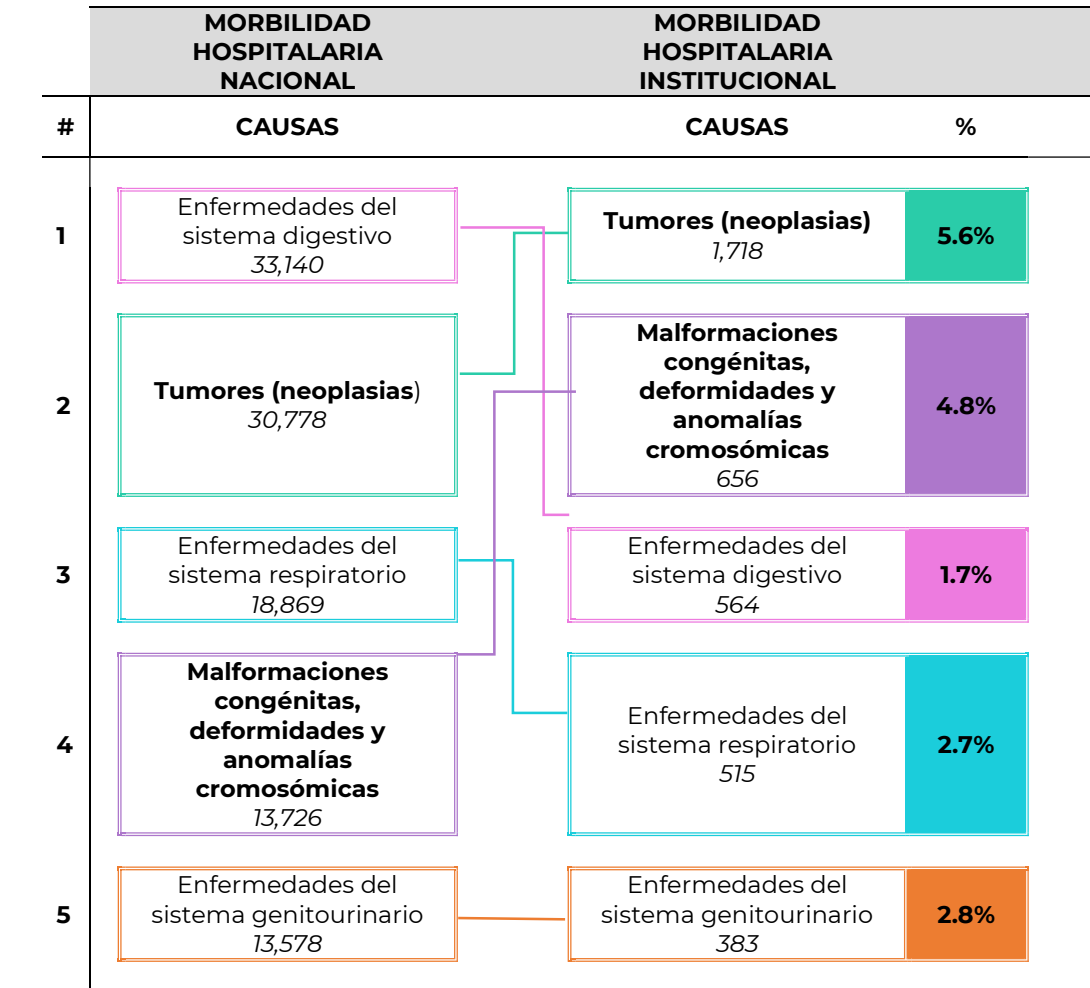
| # | MORBILIDAD HOSPITALARIA NACIONAL<br>CAUSAS | MORBILIDAD HOSPITALARIA INSTITUCIONAL<br>CAUSAS | % |
|---|---|---|---|
| 1 | Enfermedades del sistema digestivo *33,140* | **Tumores (neoplasias)** *1,718* | **5.6%** |
| 2 | **Tumores (neoplasias**) *30,778* | **Malformaciones congénitas, deformidades y anomalías cromosómicas** *656* | **4.8%** |
| 3 | Enfermedades del sistema respiratorio *18,869* | Enfermedades del sistema digestivo *564* | **1.7%** |
| 4 | **Malformaciones congénitas, deformidades y anomalías cromosómicas** *13,726* | Enfermedades del sistema respiratorio *515* | **2.7%** |
| 5 | Enfermedades del sistema genitourinario *13,578* | Enfermedades del sistema genitourinario *383* | **2.8%** |